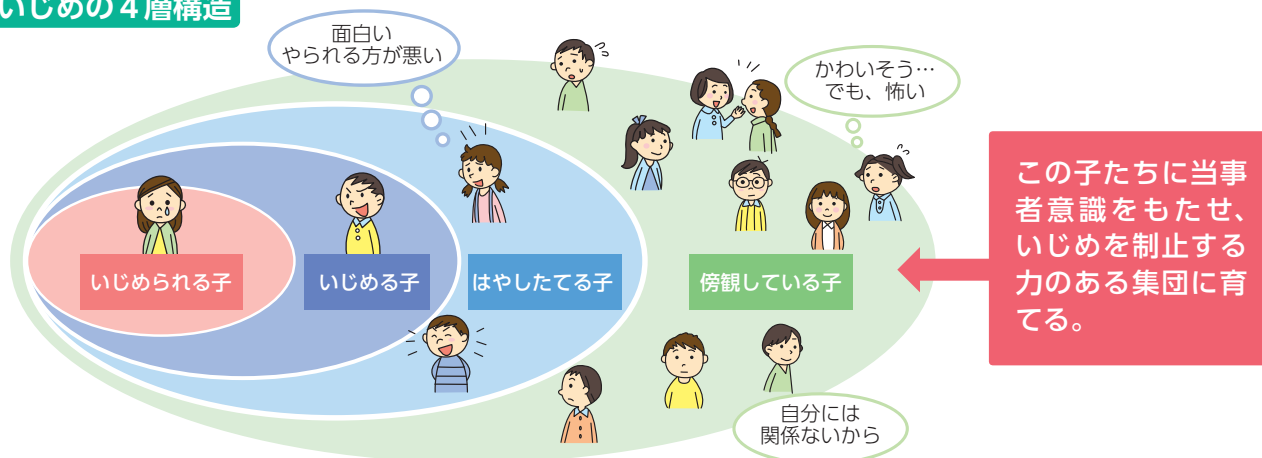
いじめの４層構造

面白い
やられる方が悪い

かわいそう…
でも、怖い

いじめられる子

いじめる子

はやしたてる子

傍観している子

この子たちに当事者意識をもたせ、いじめを制止する力のある集団に育てる。

自分には
関係ないから